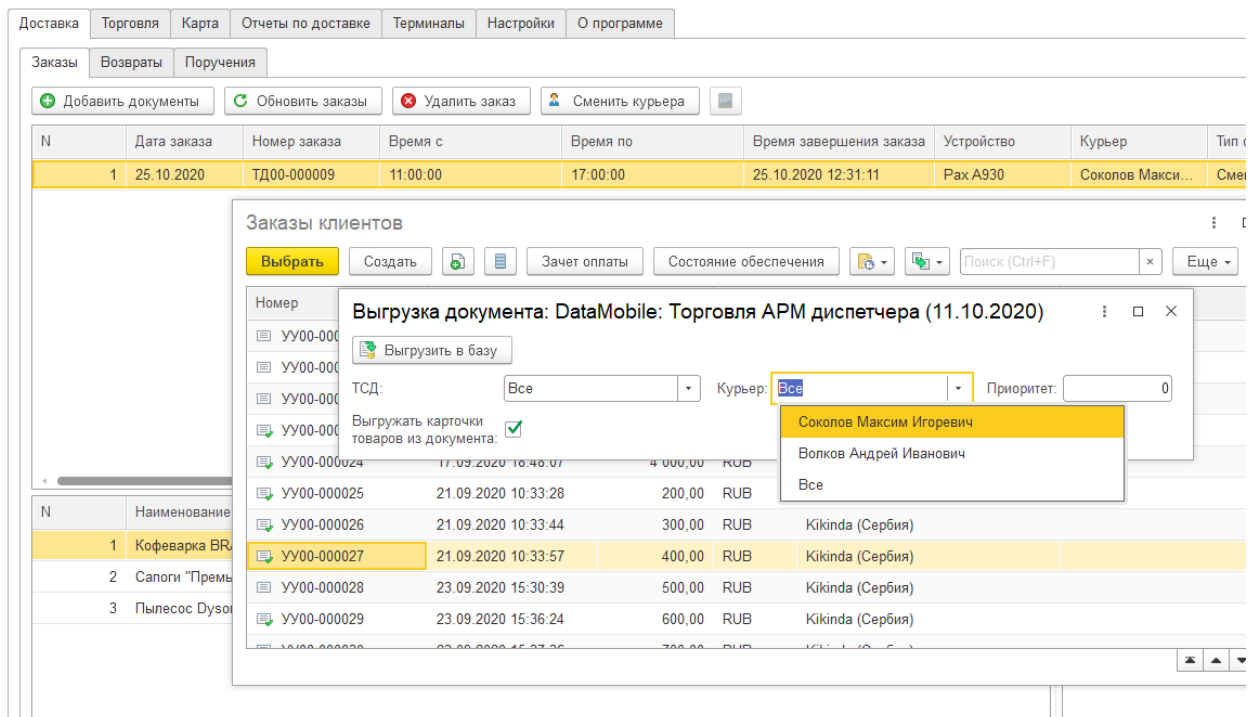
Доставка | Торговля | Карта | Отчеты по доставке | Терминалы | Настройки | О программе

Заказы | Возвраты | Поручения

Добавить документы | Обновить заказы | Удалить заказ | Сменить курьера

| N | Дата заказа | Номер заказа | Время с | Время по | Время завершения заказа | Устройство | Курьер | Тип |
|---|---|---|---|---|---|---|---|---|
| 1 | 25.10.2020 | ТД00-000009 | 11:00:00 | 17:00:00 | 25.10.2020 12:31:11 | Pax A930 | Соколов Макси... | Смен |

| N | Наименование |
|---|---|
| 1 | Кофеварка BRA |
| 2 | Сапоги "Премь |
| 3 | Пылесос Dyson |

Заказы клиентов

Выбрать | Создать | Зачет оплаты | Состояние обеспечения | Поиск (Ctrl+F) | × | Еще

| Номер | | | | |
|---|---|---|---|---|
| УУ00-000 | | | | |
| УУ00-000 | | | | |
| УУ00-000 | | | | |
| УУ00-000 | | | | |
| УУ00-000024 | 17.09.2020 18:48:07 | 4 000,00 | RUB | |
| УУ00-000025 | 21.09.2020 10:33:28 | 200,00 | RUB | |
| УУ00-000026 | 21.09.2020 10:33:44 | 300,00 | RUB | Kikinda (Сербия) |
| УУ00-000027 | 21.09.2020 10:33:57 | 400,00 | RUB | Kikinda (Сербия) |
| УУ00-000028 | 23.09.2020 15:30:39 | 500,00 | RUB | Kikinda (Сербия) |
| УУ00-000029 | 23.09.2020 15:36:24 | 600,00 | RUB | Kikinda (Сербия) |
| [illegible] | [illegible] | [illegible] | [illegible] | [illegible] |

Выгрузка документа: DataMobile: Торговля АРМ диспетчера (11.10.2020)

Выгрузить в базу

ТСД: Все

Курьер: Все

Приоритет: 0

Выгружать карточки товаров из документа:

Соколов Максим Игоревич
Волков Андрей Иванович
Все